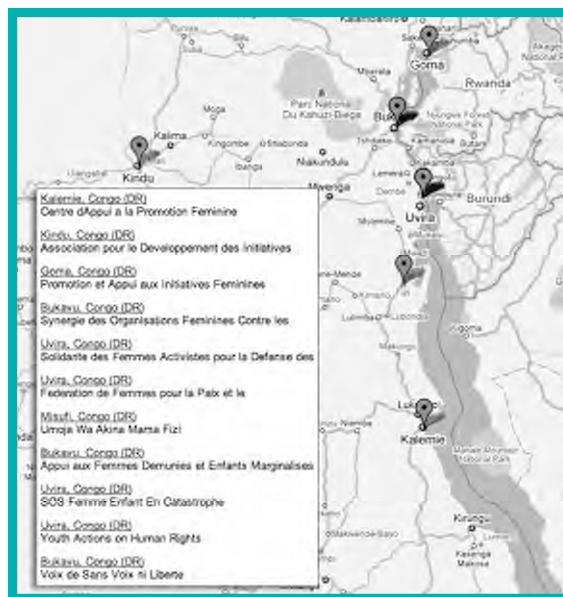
Goma
Rwanda
Parc National Du Kahuzi-Biega
Bukavu
Kalima
Kindu
Moga
Kingombe
Nakundula
Mwenga
Burundi
Uvira
Kalemie

Kalemie, Congo (DR)
Centre dAppui a la Promotion Feminine

Kindu, Congo (DR)
Association pour le Developpement des Initiatives

Goma, Congo (DR)
Promotion et Appui aux Initiatives Feminines

Bukavu, Congo (DR)
Synergie des Organisations Feminines Contre les

Uvira, Congo (DR)
Solidarite des Femmes Activistes pour la Defense des

Uvira, Congo (DR)
Federation de Femmes pour la Paix et le

Misufi, Congo (DR)
Umoja Wa Akina Mama Fizi

Bukavu, Congo (DR)
Appui aux Femmes Demunies et Enfants Marginalises

Uvira, Congo (DR)
SOS Femme Enfant En Catastrophe

Uvira, Congo (DR)
Youth Actions on Human Rights

Bukavu, Congo (DR)
Voix de Sans Voix ni Liberte